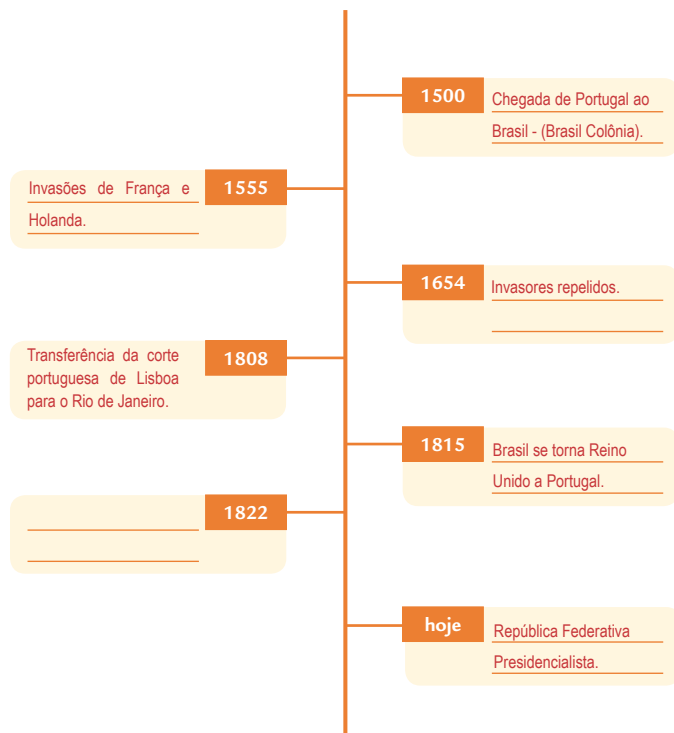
1500
Chegada de Portugal ao Brasil - (Brasil Colônia).

Invasões de França e Holanda.
1555

1654
Invasores repelidos.

Transferência da corte portuguesa de Lisboa para o Rio de Janeiro.
1808

1815
Brasil se torna Reino Unido a Portugal.

1822

hoje
República Federativa Presidencialista.